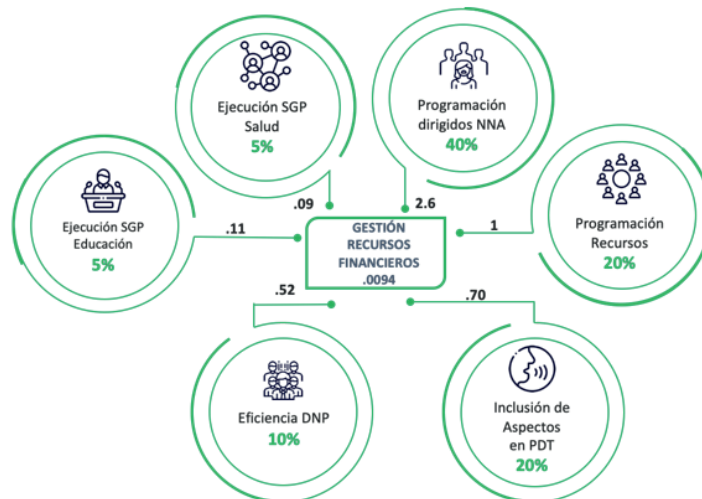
Ejecución SGP Salud
5%

Programación dirigidos NNA
40%

Ejecución SGP Educación
5%

.09

2.6

.11

GESTIÓN RECURSOS FINANCIEROS
.0094

1

Programación Recursos
20%

.52

.70

Eficiencia DNP
10%

Inclusión de Aspectos en PDT
20%